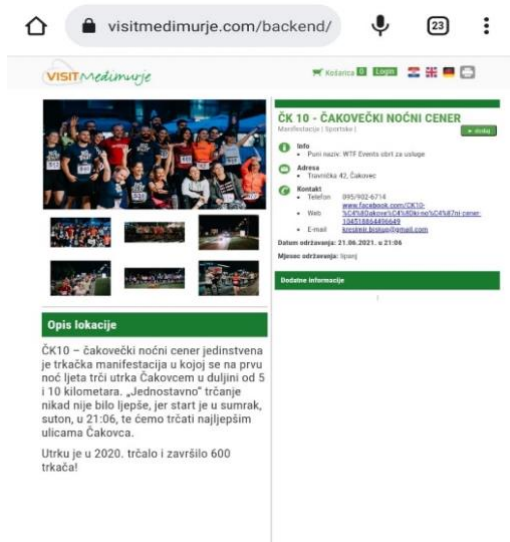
visitmedimurje.com/backend/

23

VISIT Međimurje

Košarica 0 Login

ČK 10 - ČAKOVEČKI NOĆNI CENER

Manifestacije | Sportske |

+ dodaj

Info
Puni naziv: WTF Events obrt za usluge

Adresa
Travnička 42, Čakovec

Kontakt
Telefon 095/902-6714
Web www.facebook.com/CK10-%C4%8Dakove%C4%8Dki-no%C4%87ni-cener-104518864496649
E-mail kresimir.brolyo@gmail.com

Datum održavanja: 21.06.2021. u 21:06

Mjesec održavanja: lipanj

Dodatne informacije

Opis lokacije

ČK10 – čakovečki noćni cener jedinstvena je trkačka manifestacija u kojoj se na prvu noć ljeta trči utrka Čakovcem u duljini od 5 i 10 kilometara. „Jednostavno" trčanje nikad nije bilo ljepše, jer start je u sumrak, suton, u 21:06, te ćemo trčati najljepšim ulicama Čakovca.

Utrku je u 2020. trčalo i završilo 600 trkača!